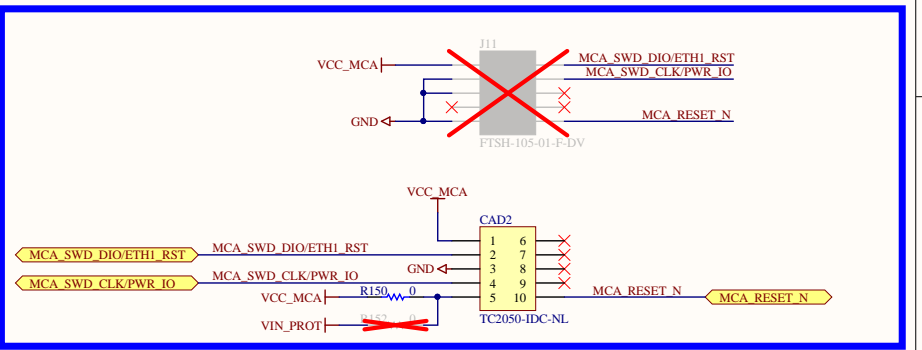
J11

VCC_MCA

MCA_SWD_DIO/ETH1_RST
MCA_SWD_CLK/PWR_IO

GND

MCA_RESET_N

FTSH-105-01-F-DV

VCC_MCA

CAD2

| 1 | 6 |
|---|---|
| 2 | 7 |
| 3 | 8 |
| 4 | 9 |
| 5 | 10 |

MCA_SWD_DIO/ETH1_RST
MCA_SWD_DIO/ETH1_RST

GND

MCA_SWD_CLK/PWR_IO
MCA_SWD_CLK/PWR_IO

VCC_MCA
R150 0

MCA_RESET_N
MCA_RESET_N

VIN_PROT
R152 0

TC2050-IDC-NL